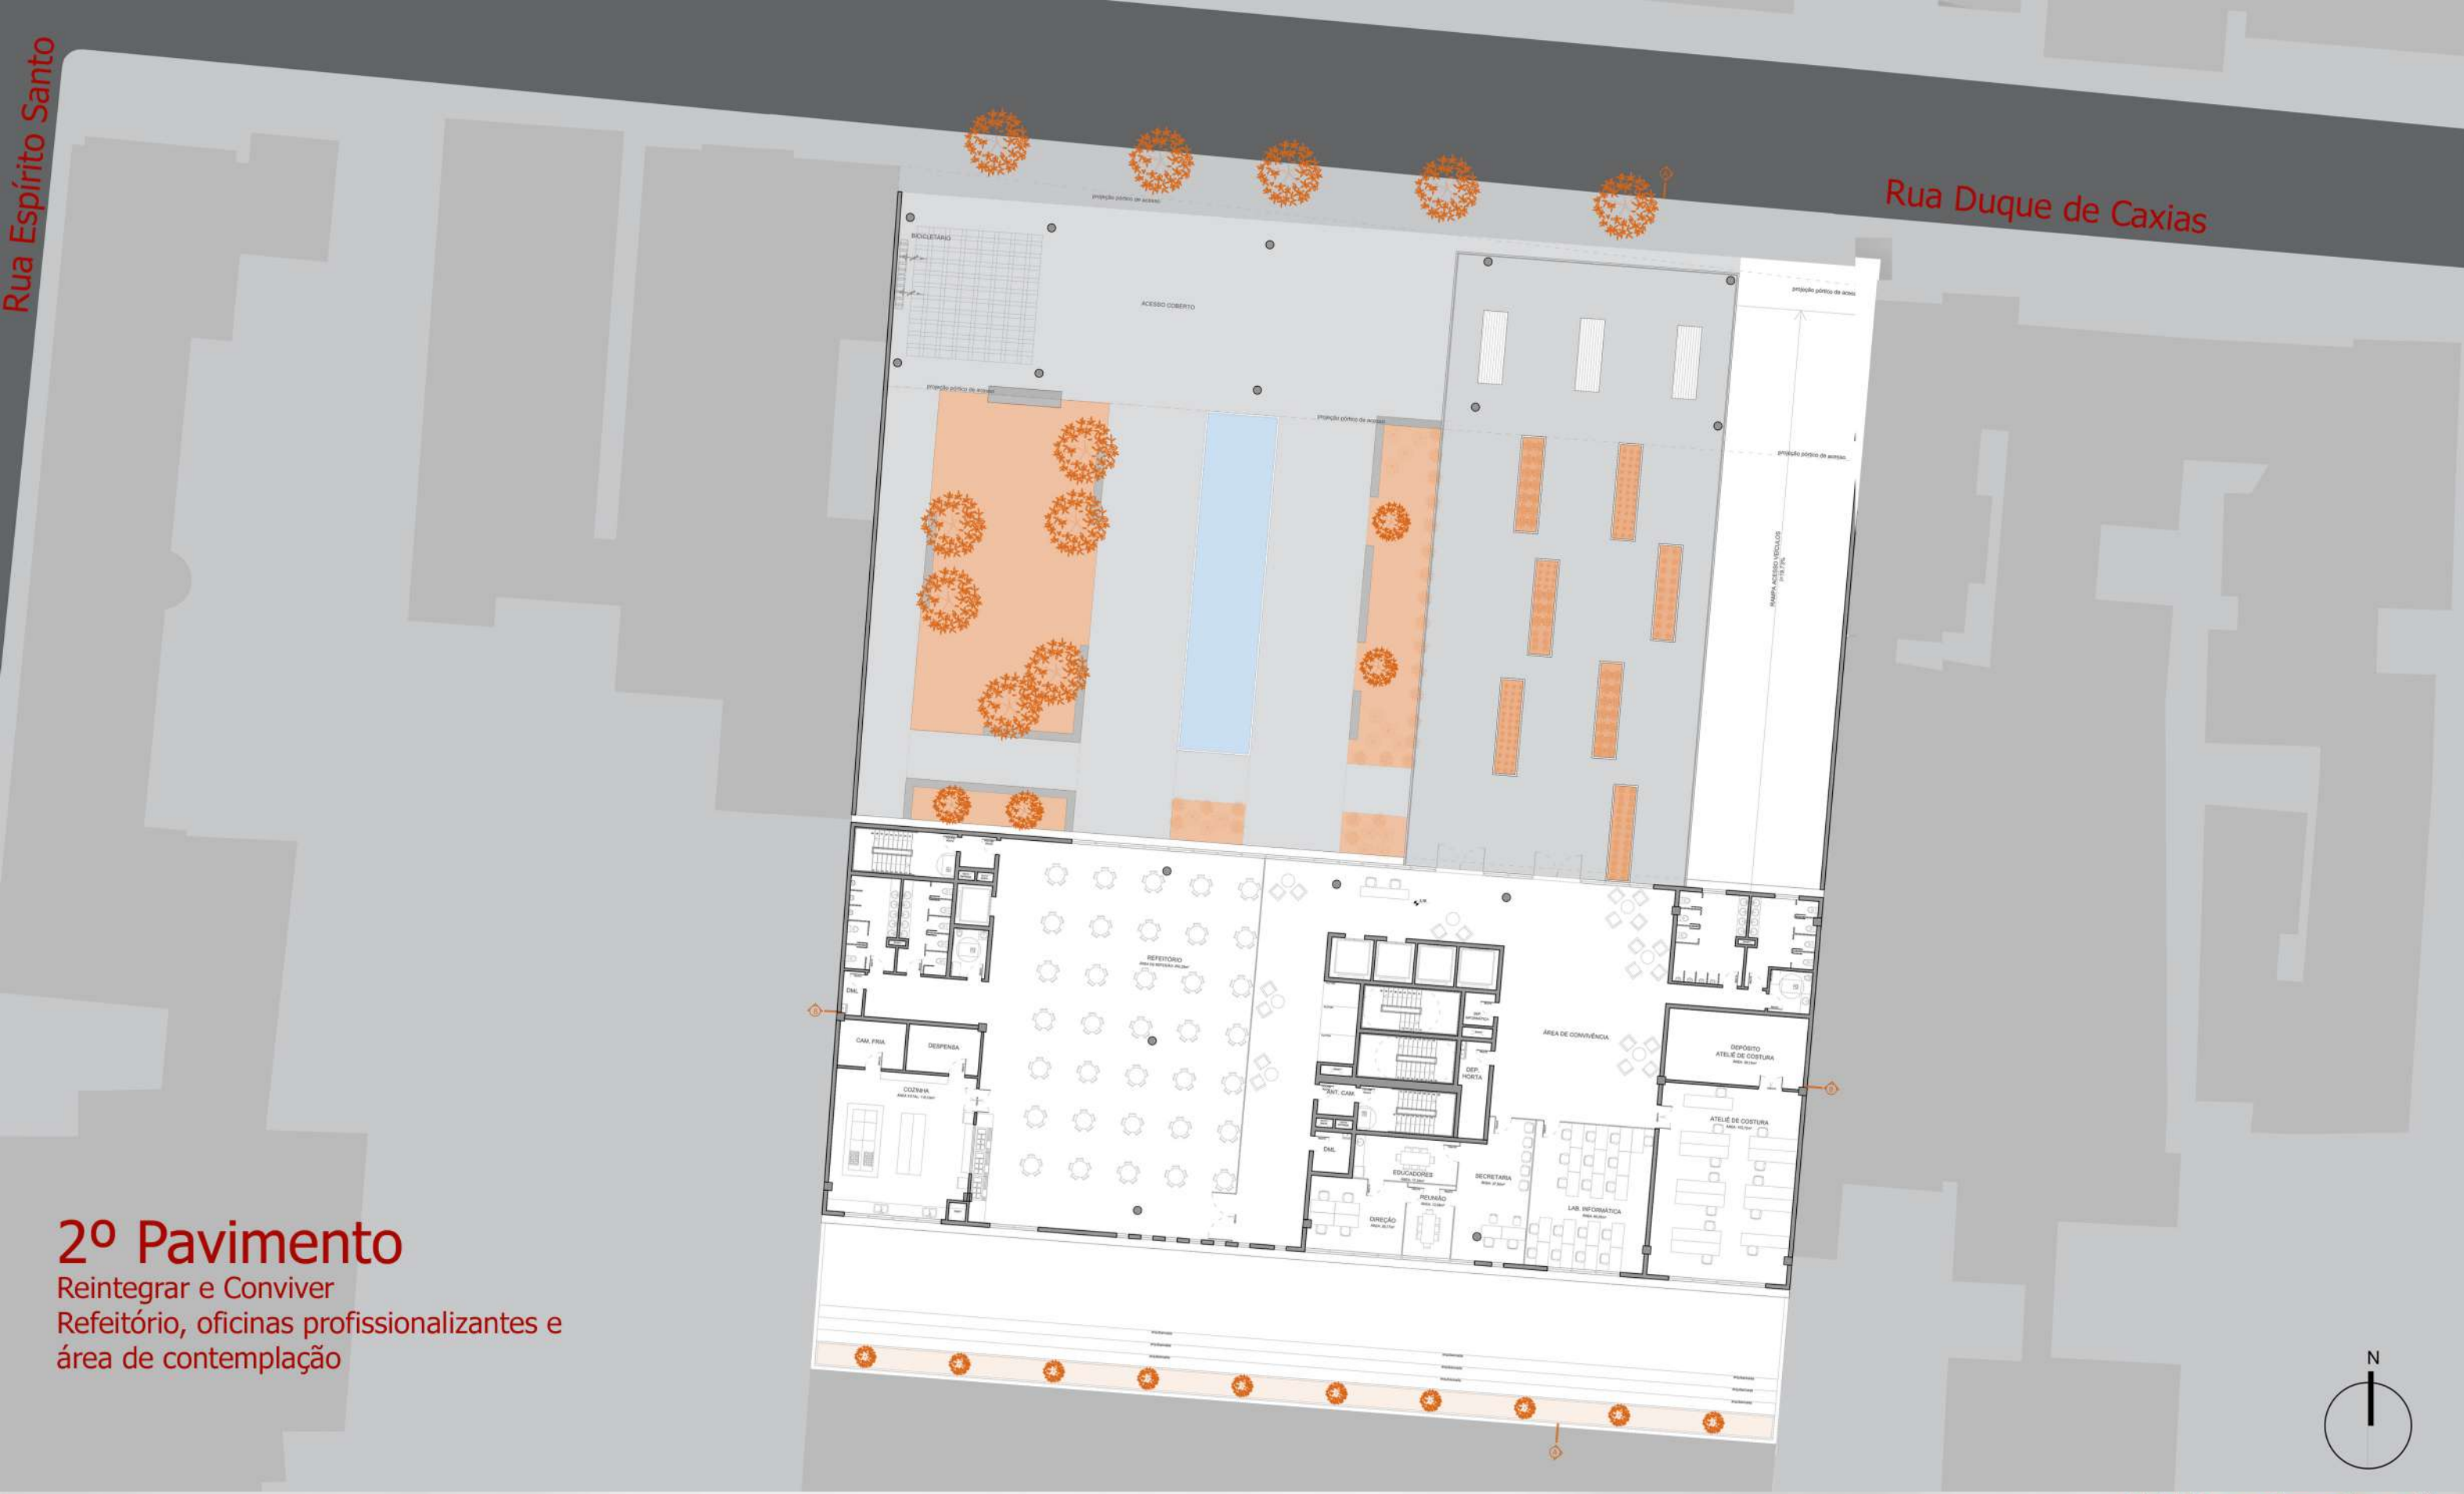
Rua Espírito Santo

Rua Duque de Caxias

projeção pórtico de acesso

BICICLETÁRIO

ACESSO COBERTO

projeção pórtico de acesso

projeção pórtico de acesso

projeção pórtico de acesso

projeção pórtico de acesso

RAMPA ACESSO VEÍCULOS

REFEITÓRIO

DML

CAM. FRIA

DESPENSA

COZINHA

ÁREA DE CONVIVÊNCIA

DEP. HORTA

ANT. CAM.

DML

EDUCADORES

REUNIÃO

DIREÇÃO

SECRETARIA

LAB. INFORMÁTICA

DEPÓSITO ATELIÊ DE COSTURA

ATELIÊ DE COSTURA

2º Pavimento
Reintegrar e Conviver
Refeitório, oficinas profissionalizantes e área de contemplação

N